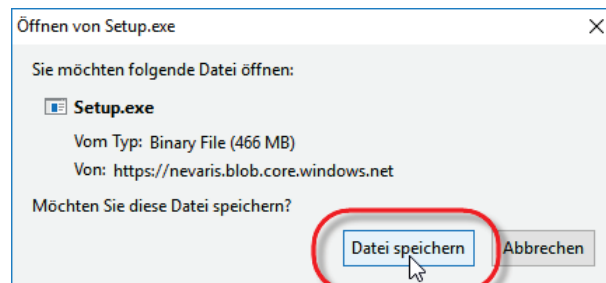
Öffnen von Setup.exe

×

Sie möchten folgende Datei öffnen:

Setup.exe

Vom Typ: Binary File (466 MB)

Von: https://nevaris.blob.core.windows.net

Möchten Sie diese Datei speichern?

Datei speichern

Abbrechen